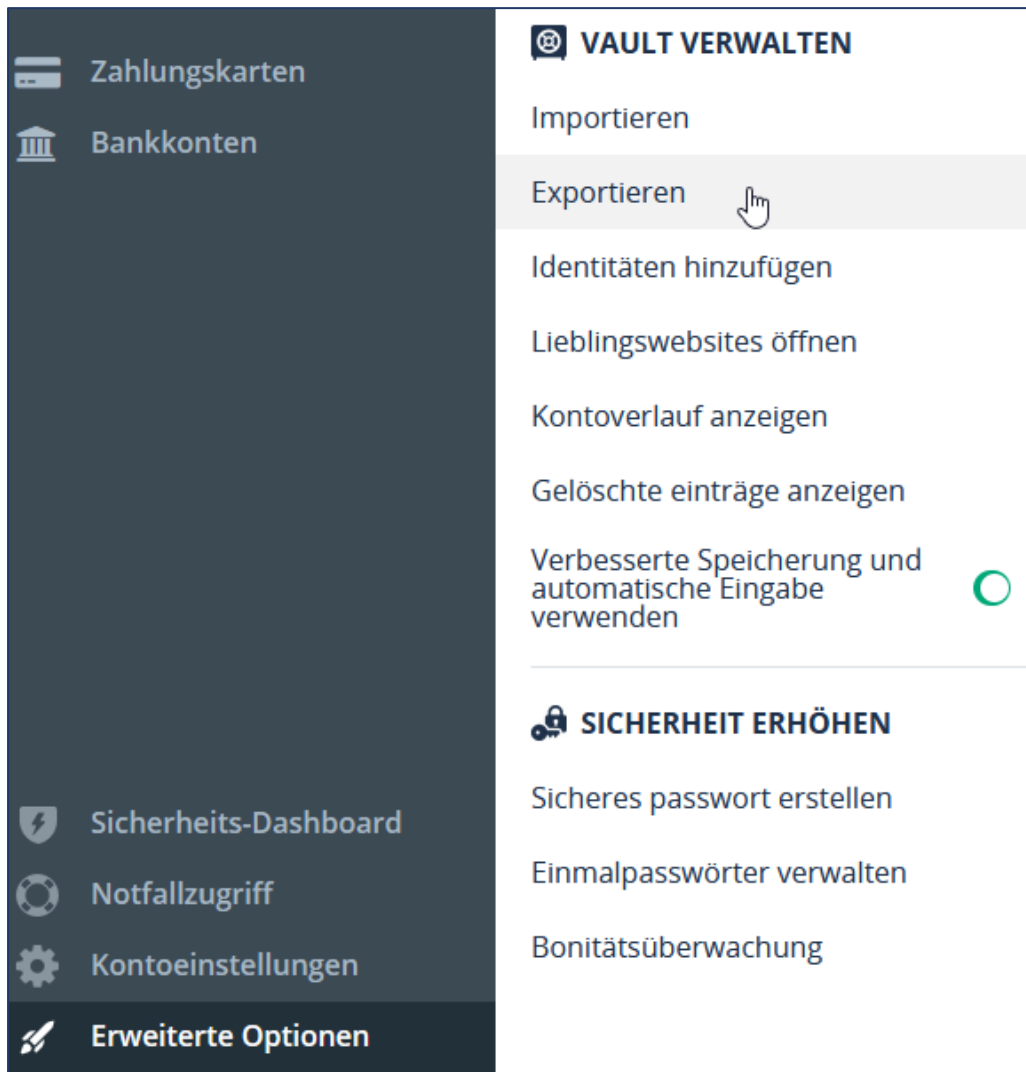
Zahlungskarten

Bankkonten

Sicherheits-Dashboard

Notfallzugriff

Kontoeinstellungen

Erweiterte Optionen

VAULT VERWALTEN

Importieren

Exportieren

Identitäten hinzufügen

Lieblingswebsites öffnen

Kontoverlauf anzeigen

Gelöschte einträge anzeigen

Verbesserte Speicherung und automatische Eingabe verwenden

SICHERHEIT ERHÖHEN

Sicheres passwort erstellen

Einmalpasswörter verwalten

Bonitätsüberwachung